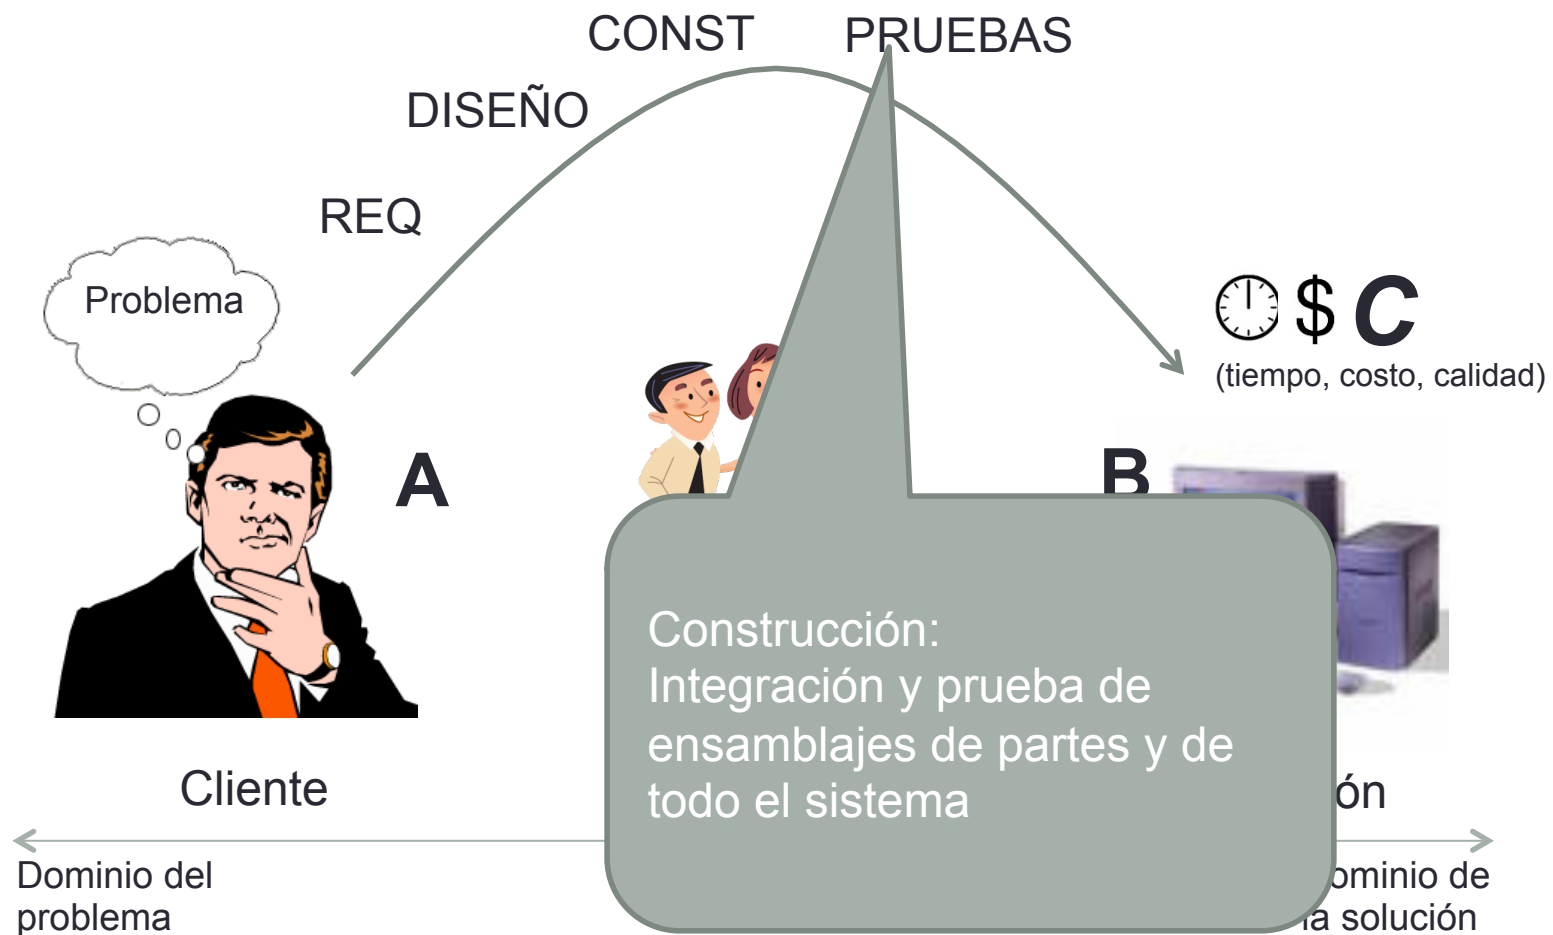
CONST PRUEBAS

DISEÑO

REQ

Problema

A

$ C

(tiempo, costo, calidad)

B

Construcción:
Integración y prueba de ensamblajes de partes y de todo el sistema

Cliente

ón

Dominio del problema

ominio de
a solución